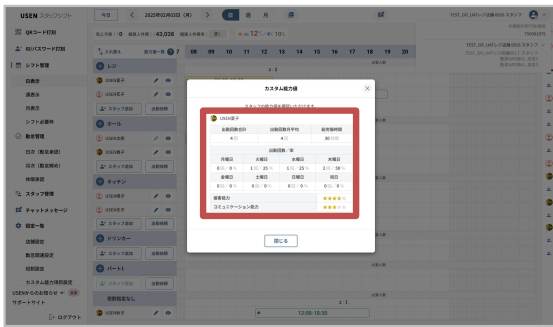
USEN スタッフシフト

今日 〈 2025年02月03日 (月) 〉 日 週 月

TEST_DR_UAT(シフト)店舗0006 スタッフ

QRコード打刻
勤怠パスワード打刻
シフト管理
日表示
週表示
月表示
シフトの提出
勤怠管理
日次（勤怠承認）
月次（勤怠締め）
休暇承認
スタッフ管理
チャットメッセージ
設定一覧
店舗設定
勤怠関連設定
役割設定
カスタム能力項目設定
USENからのお知らせ
サポートサイト
ログアウト

総人件費 0 / 総売上予算 43,038 / 人件費率

12℃ 10℃

入力者人 / 総出勤一覧

08 09 10 11 12 13 14 15 16 17 18 19 20

レジ
USEN花子
USEN花子
スタッフ追加 / 退勤処理
ホール
USEN太郎
USEN花子
スタッフ追加 / 退勤処理
キッチン
USEN花子
USEN太郎
スタッフ追加 / 退勤処理
ドリンカー
USEN花子
スタッフ追加 / 退勤処理
パート1
役割割当なし
USEN花子

12:00-18:00

カスタム能力値

スタッフの能力値を選択いただけます

USEN花子

| 出勤回数合計 | 出勤回数月平均 | 前月勤務時間 |
|---|---|---|
| 4回 | 4回 | 20分 |

出勤回数・率

| 月曜日 | 火曜日 | 水曜日 | 木曜日 |
|---|---|---|---|
| 0回 0% | 1回 25% | 1回 25% | 2回 50% |
| 金曜日 | 土曜日 | 日曜日 | 祝日 |
| 0回 0% | 0回 0% | 0回 0% | 0回 0% |

| 接客能力 | ★★★★☆ |
|---|---|
| コミュニケーション能力 | ★★★☆☆ |

閉じる